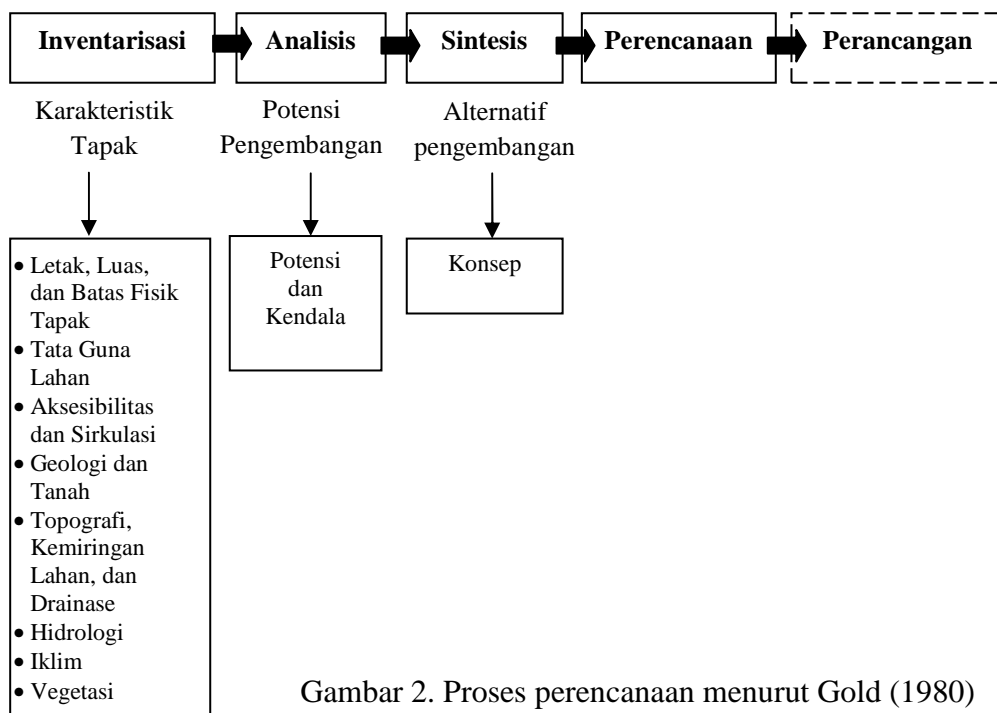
Inventarisasi
Analisis
Sintesis
Perencanaan
Perancangan

Karakteristik Tapak
Potensi Pengembangan
Alternatif pengembangan

- Letak, Luas, dan Batas Fisik Tapak
- Tata Guna Lahan
- Aksesibilitas dan Sirkulasi
- Geologi dan Tanah
- Topografi, Kemiringan Lahan, dan Drainase
- Hidrologi
- Iklim
- Vegetasi

Potensi dan Kendala

Konsep

Gambar 2. Proses perencanaan menurut Gold (1980)